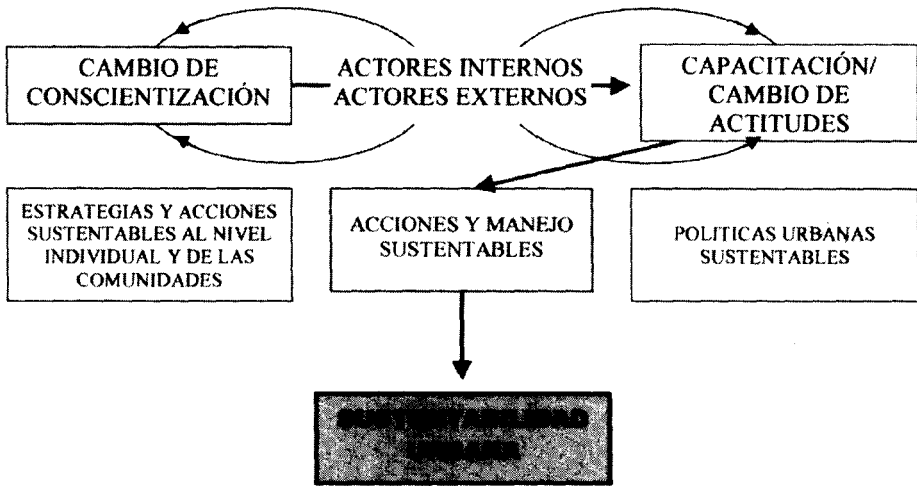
CAMBIO DE CONSCIENTIZACIÓN

ACTORES INTERNOS
ACTORES EXTERNOS

CAPACITACIÓN/ CAMBIO DE ACTITUDES

ESTRATEGIAS Y ACCIONES SUSTENTABLES AL NIVEL INDIVIDUAL Y DE LAS COMUNIDADES

ACCIONES Y MANEJO SUSTENTABLES

POLITICAS URBANAS SUSTENTABLES

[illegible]